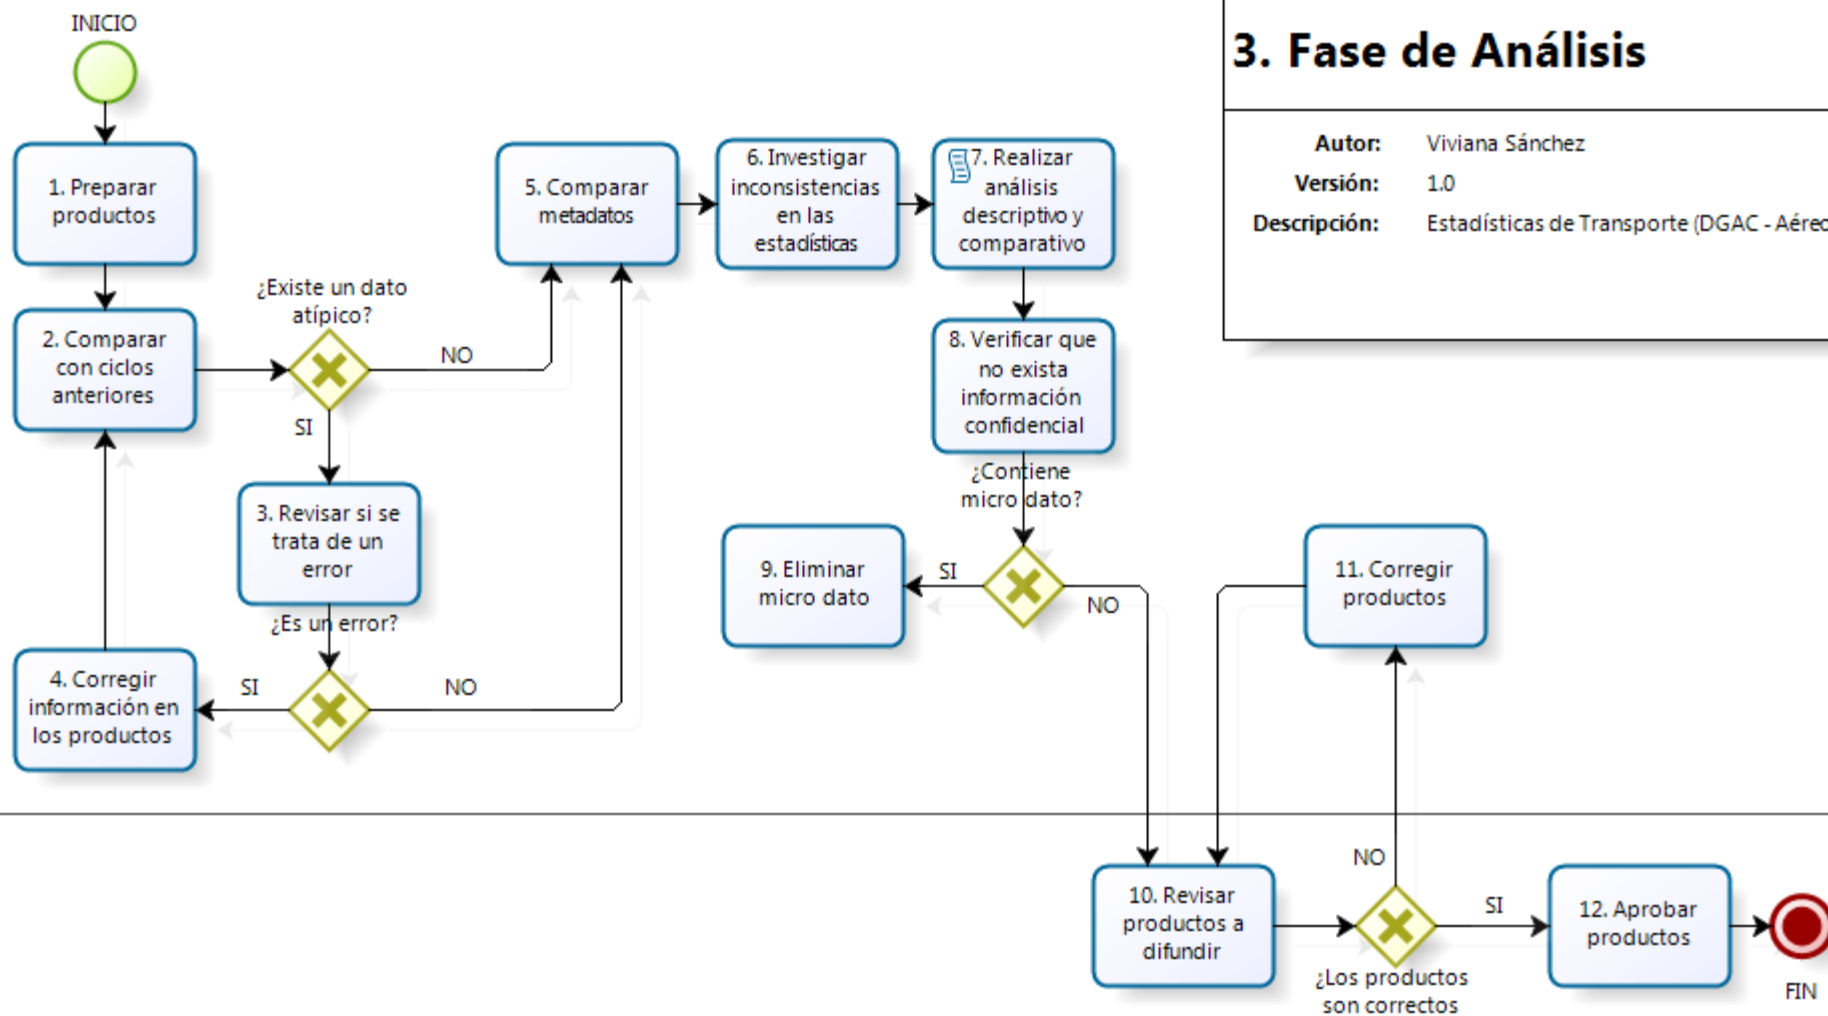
3. Fase de Análisis

Autor: Viviana Sánchez
Versión: 1.0
Descripción: Estadísticas de Transporte (DGAC - Aéreo

INICIO

1. Preparar productos

2. Comparar con ciclos anteriores

¿Existe un dato atípico?

NO

SI

3. Revisar si se trata de un error

¿Es un error?

SI

NO

4. Corregir información en los productos

5. Comparar metadatos

6. Investigar inconsistencias en las estadísticas

7. Realizar análisis descriptivo y comparativo

8. Verificar que no exista información confidencial

¿Contiene micro dato?

SI

NO

9. Eliminar micro dato

11. Corregir productos

10. Revisar productos a difundir

NO

SI

¿Los productos son correctos

12. Aprobar productos

FIN